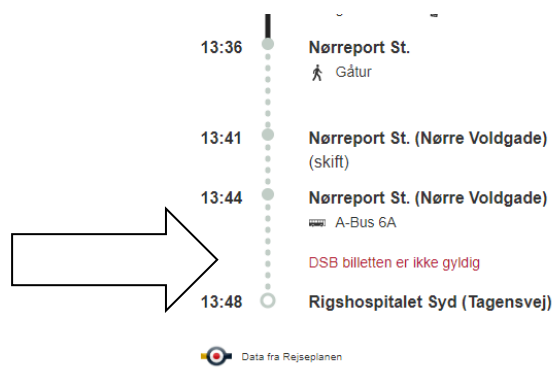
13:36 Nørreport St.
Gåtur

13:41 Nørreport St. (Nørre Voldgade)
(skift)

13:44 Nørreport St. (Nørre Voldgade)
A-Bus 6A

DSB billetten er ikke gyldig

13:48 Rigshospitalet Syd (Tagensvej)

Data fra Rejseplanen